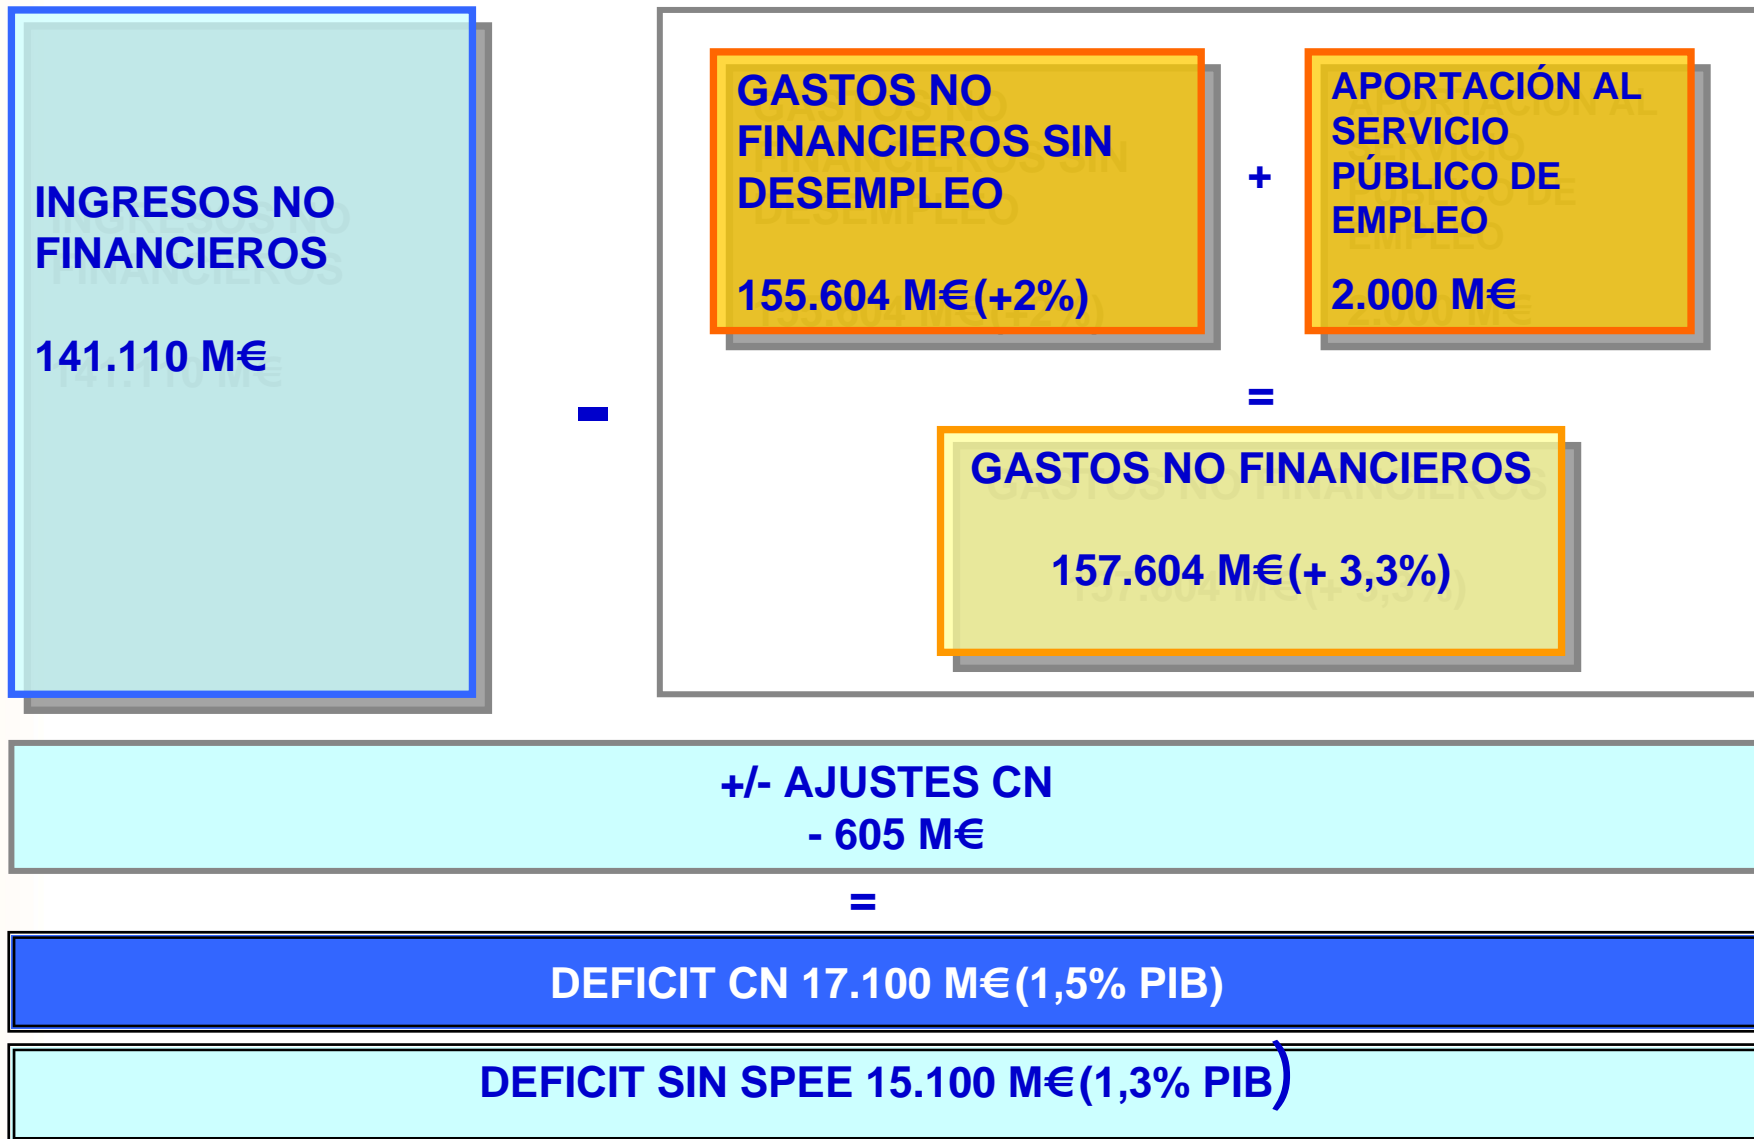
INGRESOS NO FINANCIEROS

141.110 M€

-

GASTOS NO FINANCIEROS SIN DESEMPLEO

155.604 M€(+2%)

+

APORTACIÓN AL SERVICIO PÚBLICO DE EMPLEO

2.000 M€

=

GASTOS NO FINANCIEROS

157.604 M€(+ 3,3%)

+/- AJUSTES CN
- 605 M€

=

DEFICIT CN 17.100 M€(1,5% PIB)

DEFICIT SIN SPEE 15.100 M€(1,3% PIB)